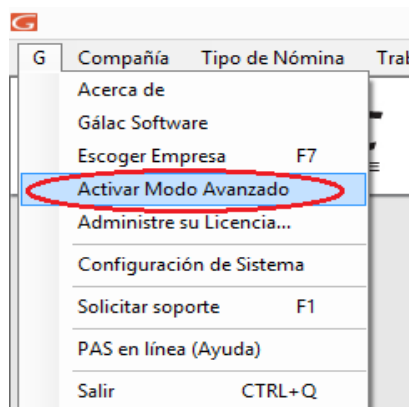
G Compañía Tipo de Nómina Trab

Acerca de
Gálac Software
Escoger Empresa F7
Activar Modo Avanzado
Administre su Licencia...
Configuración de Sistema
Solicitar soporte F1
PAS en línea (Ayuda)
Salir CTRL+Q